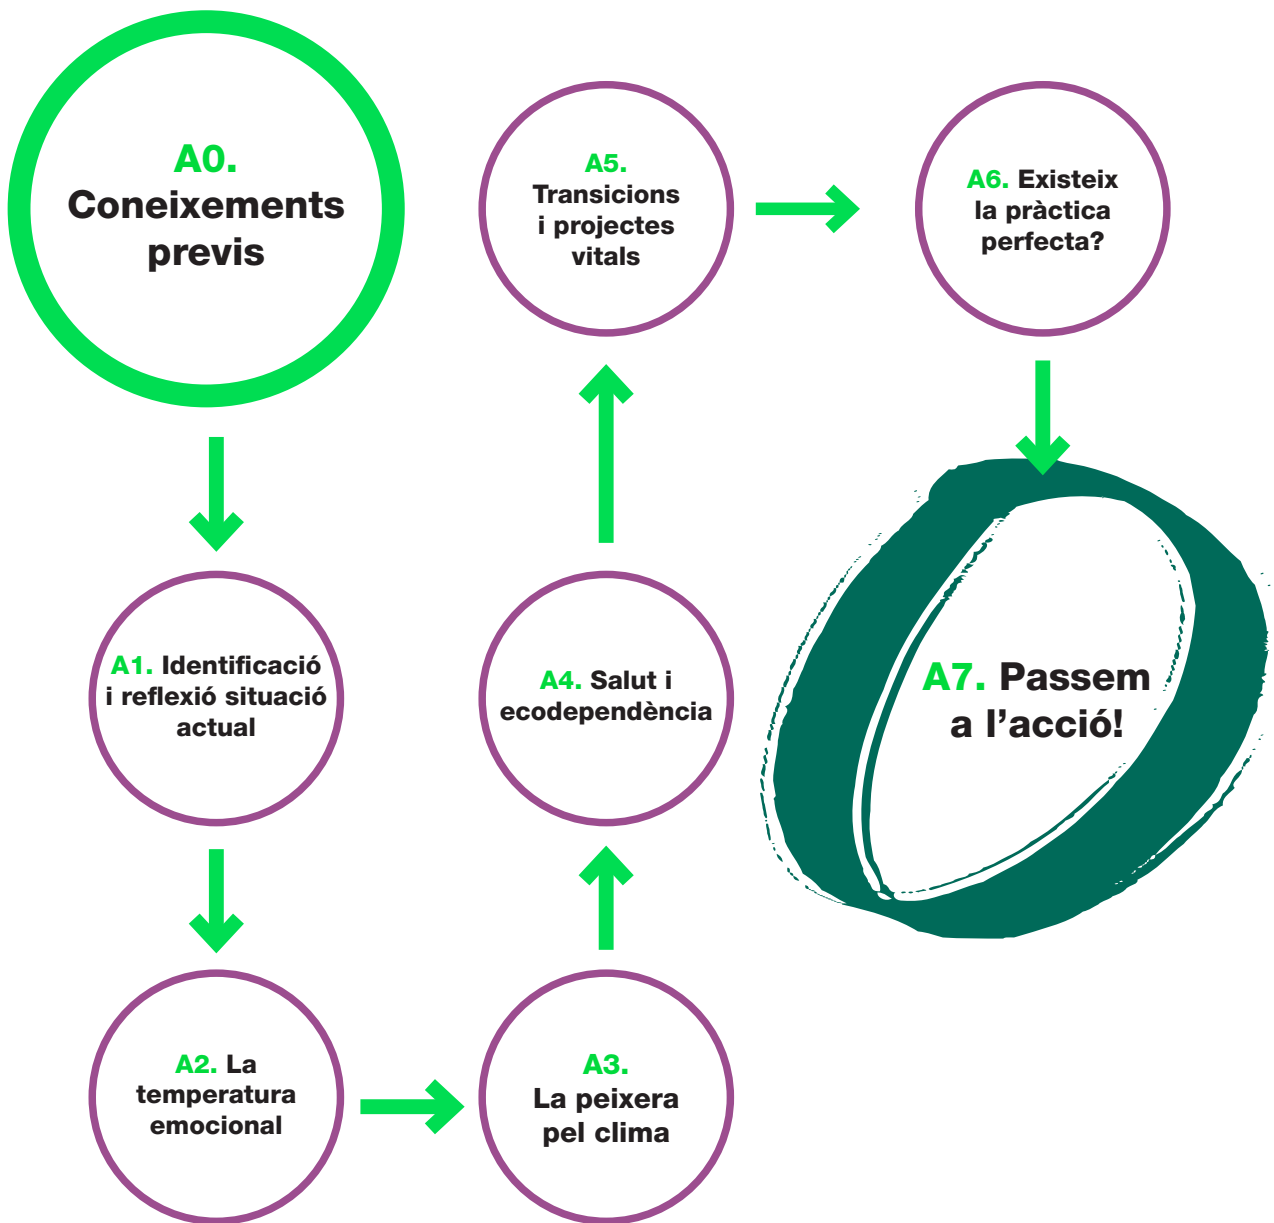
A0. Coneixements previs

A1. Identificació i reflexió situació actual

A2. La temperatura emocional

A3. La peixera pel clima

A4. Salut i ecodependència

A5. Transicions i projectes vitals

A6. Existeix la pràctica perfecta?

A7. Passem a l'acció!